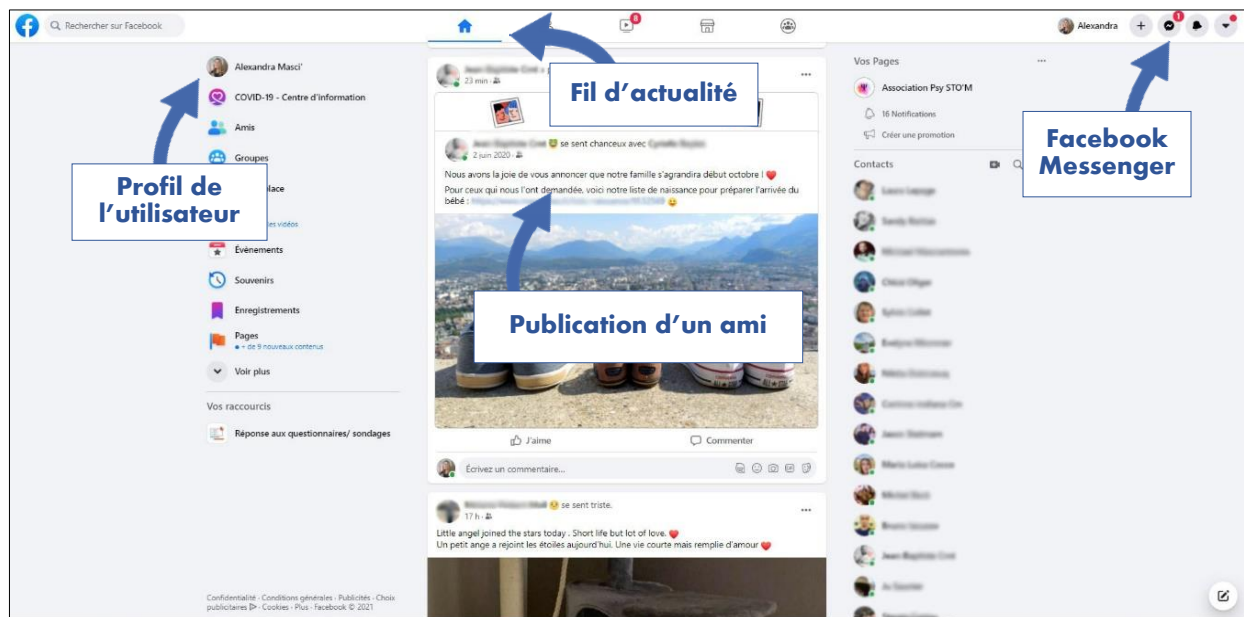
Rechercher sur Facebook

Alexandra

Alexandra Masci'

COVID-19 - Centre d'information

Amis

Groupes

Profil de l'utilisateur

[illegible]lace

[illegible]es vidéos

Événements

Souvenirs

Enregistrements

Pages
• + de 9 nouveaux contenus

Voir plus

Vos raccourcis

Réponse aux questionnaires/ sondages

Confidentialité · Conditions générales · Publicités · Choix publicitaires · Cookies · Plus · Facebook © 2021

Fil d'actualité

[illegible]
23 min

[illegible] se sent chanceux avec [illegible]
2 juin 2020

Nous avons la joie de vous annoncer que notre famille s'agrandira début octobre ! ❤️
Pour ceux qui nous l'ont demandée, voici notre liste de naissance pour préparer l'arrivée du bébé : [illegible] 😀

Publication d'un ami

J'aime

Commenter

Écrivez un commentaire...

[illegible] se sent triste.
17 h

Little angel joined the stars today . Short life but lot of love. ❤️
Un petit ange a rejoint les étoiles aujourd'hui. Une vie courte mais remplie d'amour ❤️

Vos Pages

Association Psy STO'M

16 Notifications

Créer une promotion

Facebook Messenger

Contacts

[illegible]